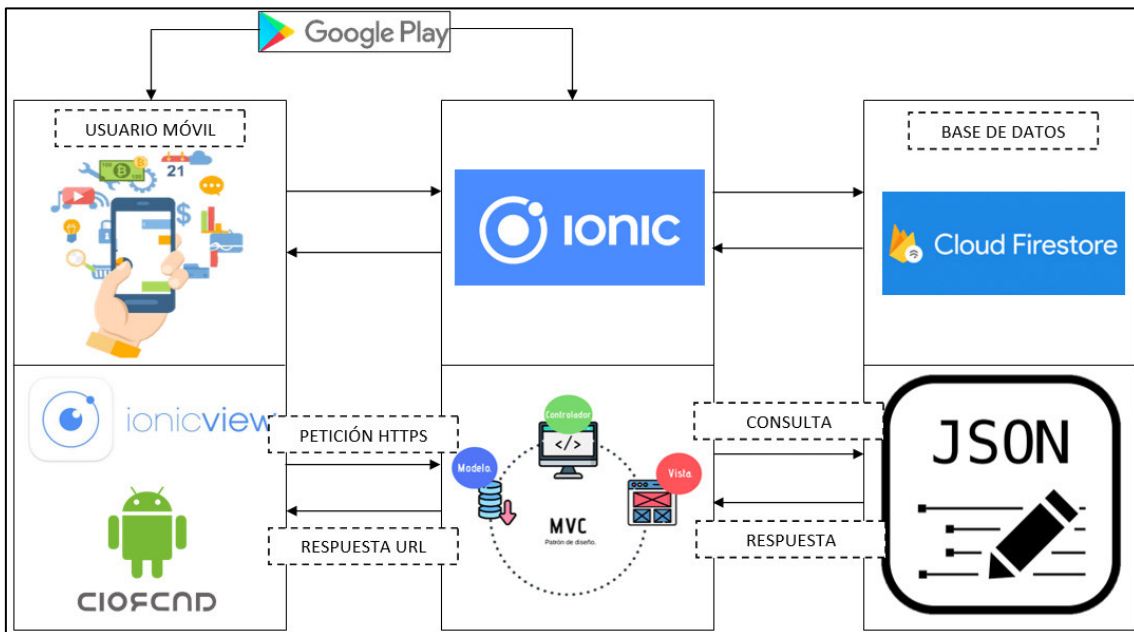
Google Play

USUARIO MÓVIL

21

ionic

BASE DE DATOS

Cloud Firestore

ionicview

PETICIÓN HTTPS

RESPUESTA URL

Controlador

Modelo.

Vista.

MVC

Patrón de diseño.

CONSULTA

RESPUESTA

JSON

android